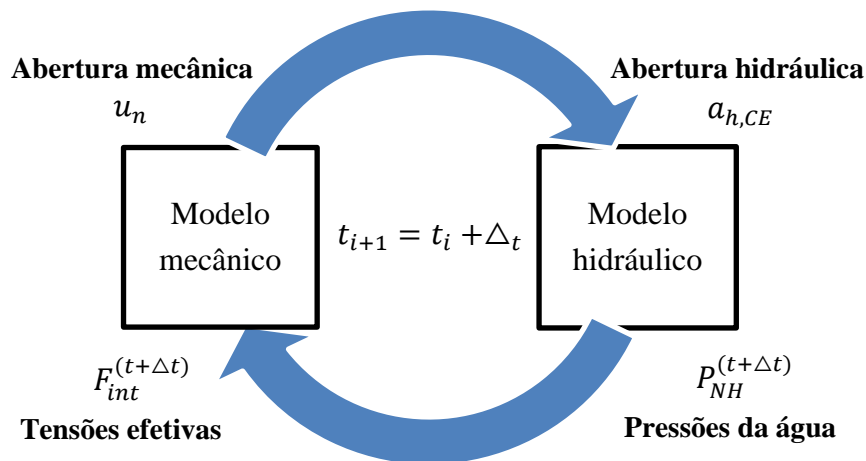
Abertura mecânica
$u_n$

Abertura hidráulica
$a_{h,CE}$

Modelo mecânico

$t_{i+1} = t_i + \triangle_t$

Modelo hidráulico

$F_{int}^{(t+\triangle t)}$
Tensões efetivas

$P_{NH}^{(t+\triangle t)}$
Pressões da água